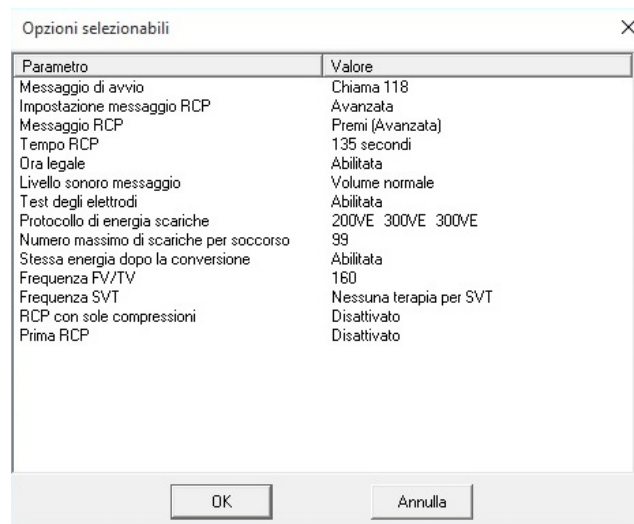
Opzioni selezionabili

×

| Parametro | Valore |
|---|---|
| Messaggio di avvio | Chiama 118 |
| Impostazione messaggio RCP | Avanzata |
| Messaggio RCP | Premi (Avanzata) |
| Tempo RCP | 135 secondi |
| Ora legale | Abilitata |
| Livello sonoro messaggio | Volume normale |
| Test degli elettrodi | Abilitata |
| Protocollo di energia scariche | 200VE 300VE 300VE |
| Numero massimo di scariche per soccorso | 99 |
| Stessa energia dopo la conversione | Abilitata |
| Frequenza FV/TV | 160 |
| Frequenza SVT | Nessuna terapia per SVT |
| RCP con sole compressioni | Disattivato |
| Prima RCP | Disattivato |

OK

Annulla